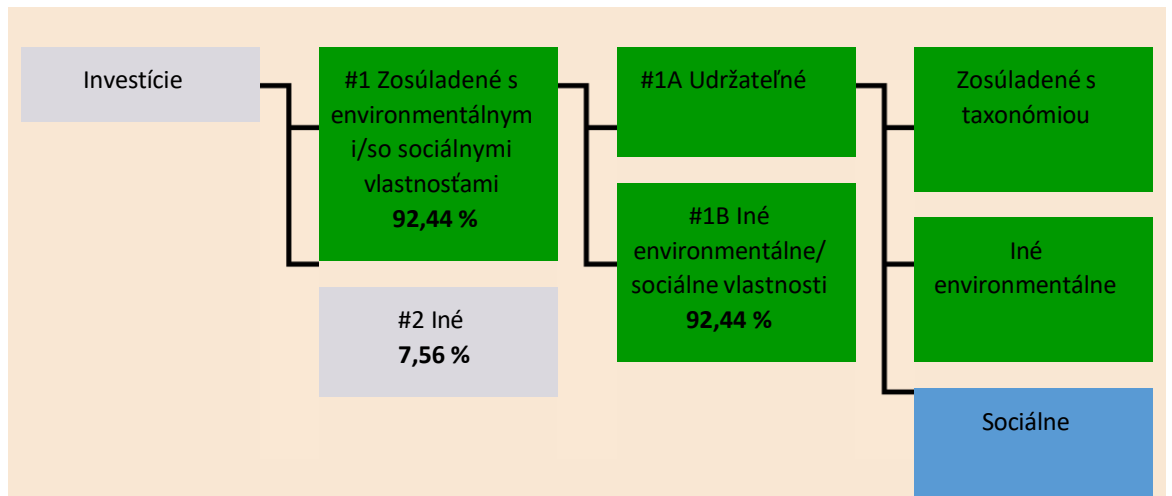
Investície

#1 Zosúladené s environmentálnym i/so sociálnymi vlastnosťami
**92,44 %**

#2 Iné
**7,56 %**

#1A Udržateľné

#1B Iné environmentálne/ sociálne vlastnosti
**92,44 %**

Zosúladené s taxonómiou

Iné environmentálne

Sociálne